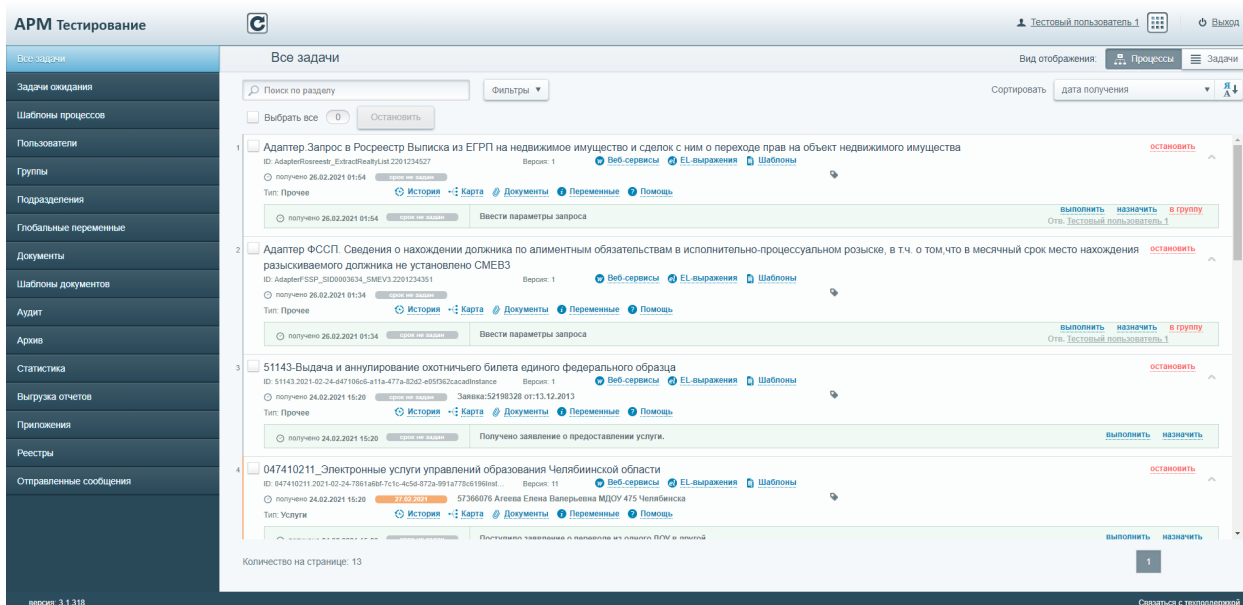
АРМ Тестирование

Тестовый пользователь 1 | Выход

Все задачи
Задачи ожидания
Шаблоны процессов
Пользователи
Группы
Подразделения
Глобальные переменные
Документы
Шаблоны документов
Аудит
Архив
Статистика
Выгрузка отчетов
Приложения
Реестры
Отправленные сообщения

версия: 3.1.318

Все задачи

Вид отображения: Процессы | Задачи

Поиск по разделу | Фильтры

Сортировать: дата получения

Выбрать все 0 | Остановить

1 Адаптер.Запрос в Росреестр Выписка из ЕГРП на недвижимое имущество и сделок с ним о переходе прав на объект недвижимого имущества
остановить
ID: AdapterRosreestr_ExtractRealtyList.2201234527 Версия: 1 Веб-сервисы EL-выражения Шаблоны
получено 26.02.2021 01:54 срок не задан
Тип: Прочее История Карта Документы Переменные Помощь
получено 26.02.2021 01:54 срок не задан Ввести параметры запроса
выполнить назначить в группу
Отв. Тестовый пользователь 1

2 Адаптер ФССП. Сведения о нахождении должника по алиментным обязательствам в исполнительно-процессуальном розыске, в т.ч. о том,что в месячный срок место нахождения разыскиваемого должника не установлено СМЕВ3
остановить
ID: AdapterFSSP_SID0003634_SMEV3.2201234351 Версия: 1 Веб-сервисы EL-выражения Шаблоны
получено 26.02.2021 01:34 срок не задан
Тип: Прочее История Карта Документы Переменные Помощь
получено 26.02.2021 01:34 срок не задан Ввести параметры запроса
выполнить назначить в группу
Отв. Тестовый пользователь 1

3 51143-Выдача и аннулирование охотничьего билета единого федерального образца
остановить
ID: 51143.2021-02-24-d47106c6-a11a-477a-82d2-e05f362cacadInstance Версия: 1 Веб-сервисы EL-выражения Шаблоны
получено 24.02.2021 15:20 срок не задан Заявка:52198328 от:13.12.2013
Тип: Прочее История Карта Документы Переменные Помощь
получено 24.02.2021 15:20 срок не задан Получено заявление о предоставлении услуги.
выполнить назначить

4 047410211_Электронные услуги управлений образования Челябинской области
остановить
ID: 047410211.2021-02-24-7861a6bf-7c1c-4c5d-872a-991a778c6196Inst... Версия: 11 Веб-сервисы EL-выражения Шаблоны
получено 24.02.2021 15:20 27.02.2021 57366076 Агеева Елена Валерьевна МДОУ 475 Челябинска
Тип: Услуги История Карта Документы Переменные Помощь
Поступило заявление о переводе из одного ДОУ в другой
выполнить назначить

Количество на странице: 13

1

Связаться с техподдержкой